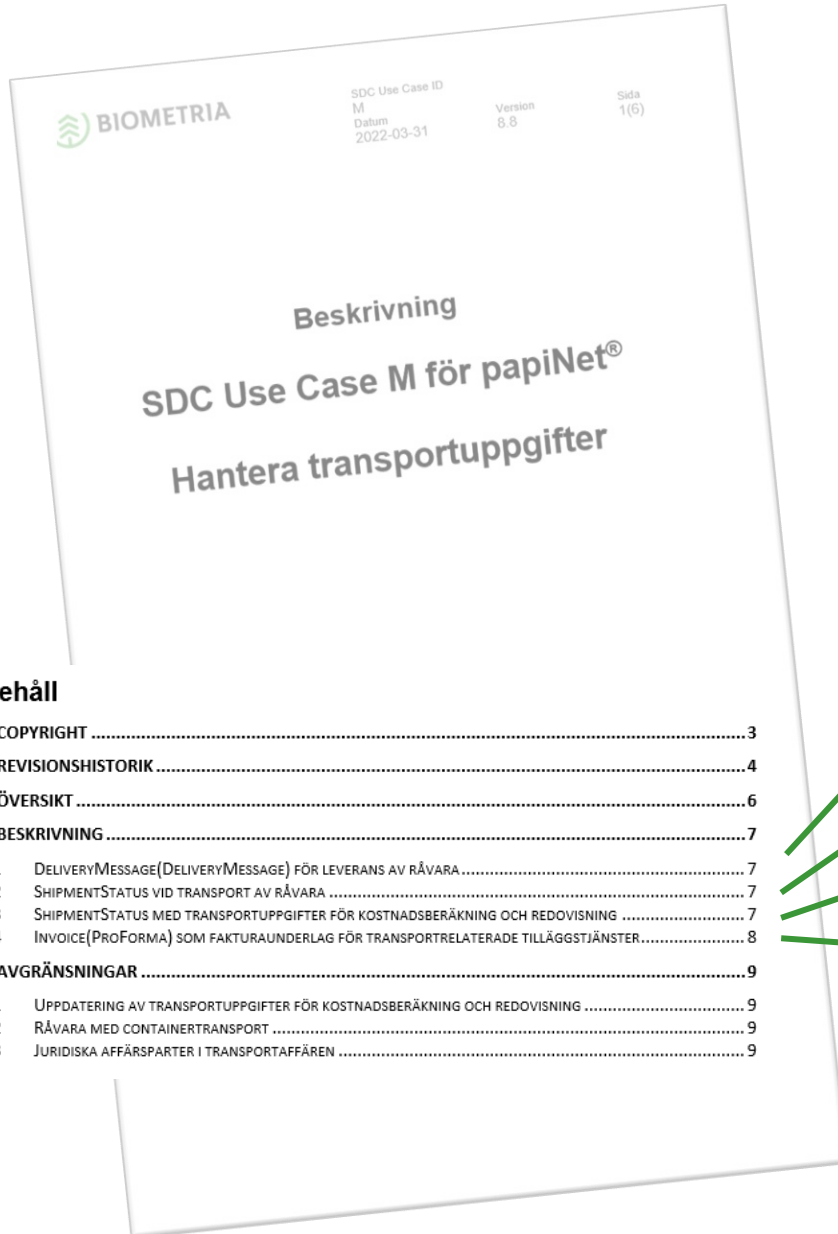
BIOMETRIA

SDC Use Case ID
M
Datum
2022-03-31

Version
8.8

Sida
1(6)

Beskrivning

SDC Use Case M för papiNet®

Hantera transportuppgifter

ehåll

COPYRIGHT ........................................................................................................................3
REVISIONSHISTORIK ...........................................................................................................4
ÖVERSIKT ..........................................................................................................................6
BESKRIVNING .....................................................................................................................7
DELIVERYMESSAGE(DELIVERYMESSAGE) FÖR LEVERANS AV RÅVARA ....................................7
SHIPMENTSTATUS VID TRANSPORT AV RÅVARA ........................................................................7
SHIPMENTSTATUS MED TRANSPORTUPPGIFTER FÖR KOSTNADSBERÄKNING OCH REDOVISNING ..........7
INVOICE(PROFORMA) SOM FAKTURAUNDERLAG FÖR TRANSPORTRELATERADE TILLÄGGSTJÄNSTER ..........8
AVGRÄNSNINGAR ...............................................................................................................9
UPPDATERING AV TRANSPORTUPPGIFTER FÖR KOSTNADSBERÄKNING OCH REDOVISNING ..................9
RÅVARA MED CONTAINERTRANSPORT .......................................................................................9
JURIDISKA AFFÄRSPARTER I TRANSPORTAFFÄREN .....................................................................9